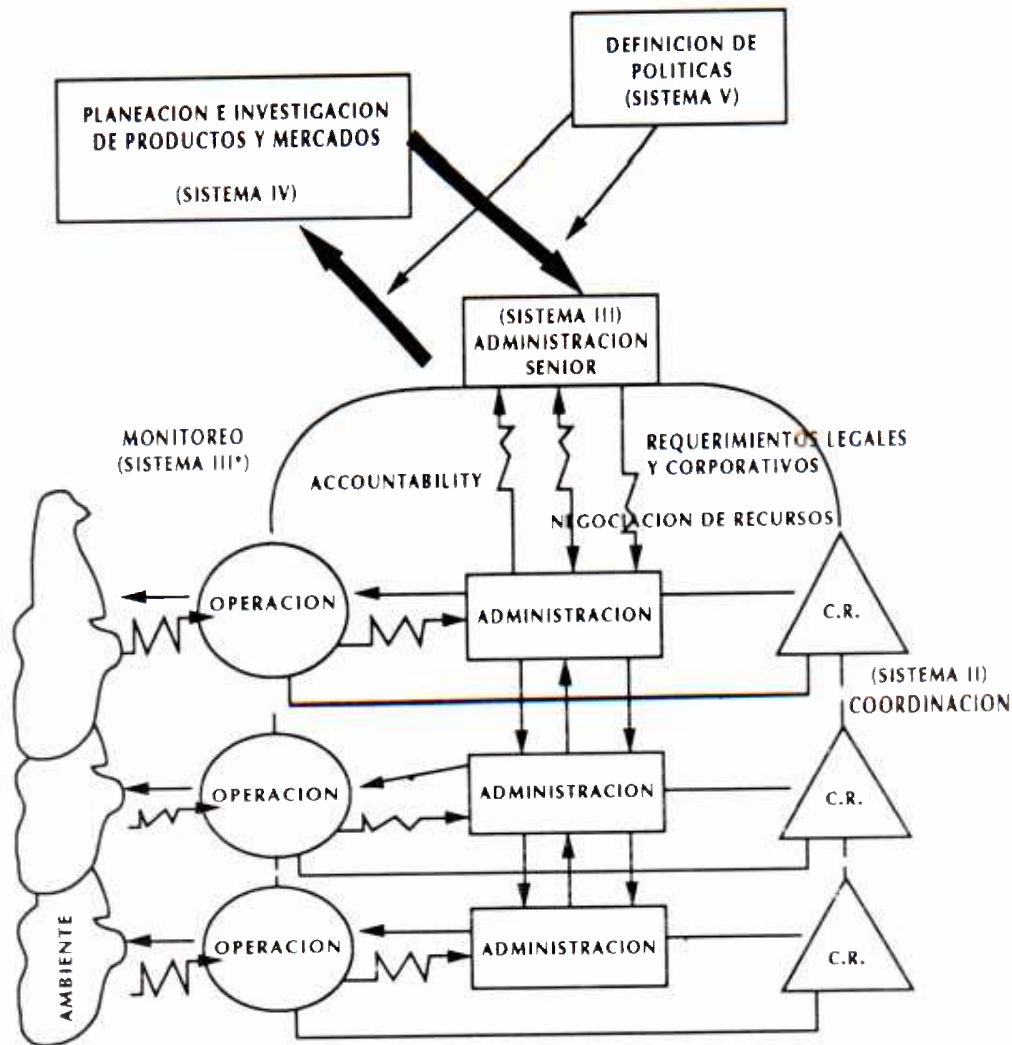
DEFINICION DE POLITICAS (SISTEMA V)

PLANEACION E INVESTIGACION DE PRODUCTOS Y MERCADOS

(SISTEMA IV)

(SISTEMA III) ADMINISTRACION SENIOR

MONITOREO (SISTEMA III*)

ACCOUNTABILITY

REQUERIMIENTOS LEGALES Y CORPORATIVOS

NEGOCIACION DE RECURSOS

OPERACION

ADMINISTRACION

C.R.

(SISTEMA II) COORDINACION

OPERACION

ADMINISTRACION

C.R.

AMBIENTE

OPERACION

ADMINISTRACION

C.R.